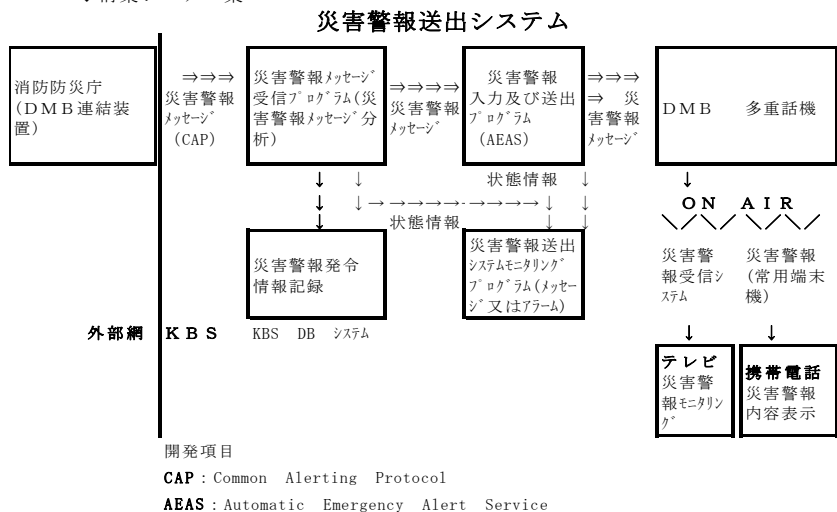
災害警報送出システム

消防防災庁（DMB連結装置）

⇒⇒⇒ 災害警報メッセージ（CAP）

災害警報メッセージ受信プログラム（災害警報メッセージ分析）

⇒⇒⇒⇒ 災害警報メッセージ

災害警報入力及び送出プログラム（AEAS）

⇒⇒⇒ ⇒ 災害警報メッセージ

DMB 多重話機

状態情報

状態情報

災害警報発令情報記録

災害警報送出システムモニタリングプログラム（メッセージ又はアラーム）

ON AIR

災害警報受信システム

災害警報（常用端末機）

外部網 KBS KBS DB システム

テレビ 災害警報モニタリング

携帯電話 災害警報内容表示

開発項目

CAP : Common Alerting Protocol

AEAS : Automatic Emergency Alert Service